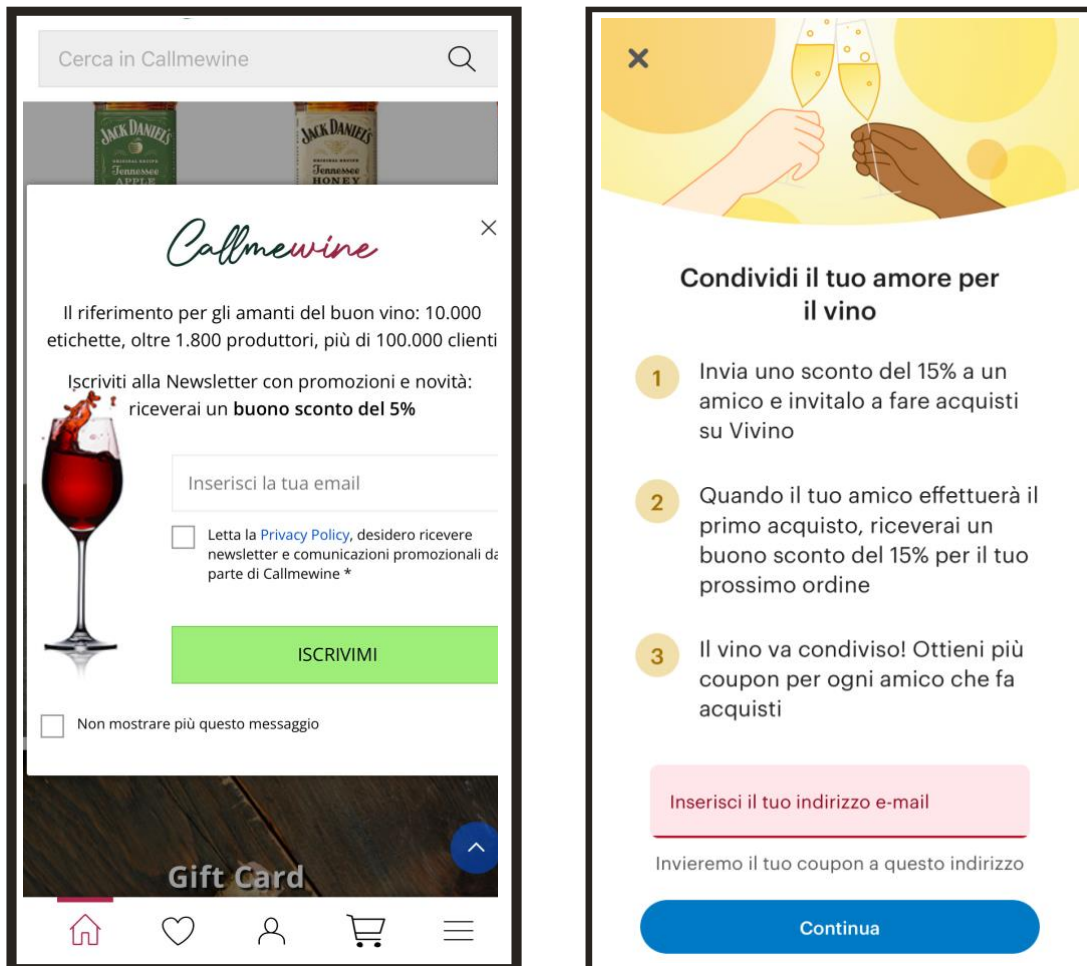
Cerca in Callmewine

JACK DANIEL'S Tennessee APPLE

JACK DANIEL'S Tennessee HONEY

Callmewine

Il riferimento per gli amanti del buon vino: 10.000 etichette, oltre 1.800 produttori, più di 100.000 clienti

Iscriviti alla Newsletter con promozioni e novità: riceverai un **buono sconto del 5%**

Inserisci la tua email

Letta la Privacy Policy, desidero ricevere newsletter e comunicazioni promozionali da parte di Callmewine *

ISCRIVIMI

Non mostrare più questo messaggio

Gift Card

×

Condividi il tuo amore per il vino

1 Invia uno sconto del 15% a un amico e invitalo a fare acquisti su Vivino

2 Quando il tuo amico effettuerà il primo acquisto, riceverai un buono sconto del 15% per il tuo prossimo ordine

3 Il vino va condiviso! Ottieni più coupon per ogni amico che fa acquisti

Inserisci il tuo indirizzo e-mail

Invieremo il tuo coupon a questo indirizzo

Continua